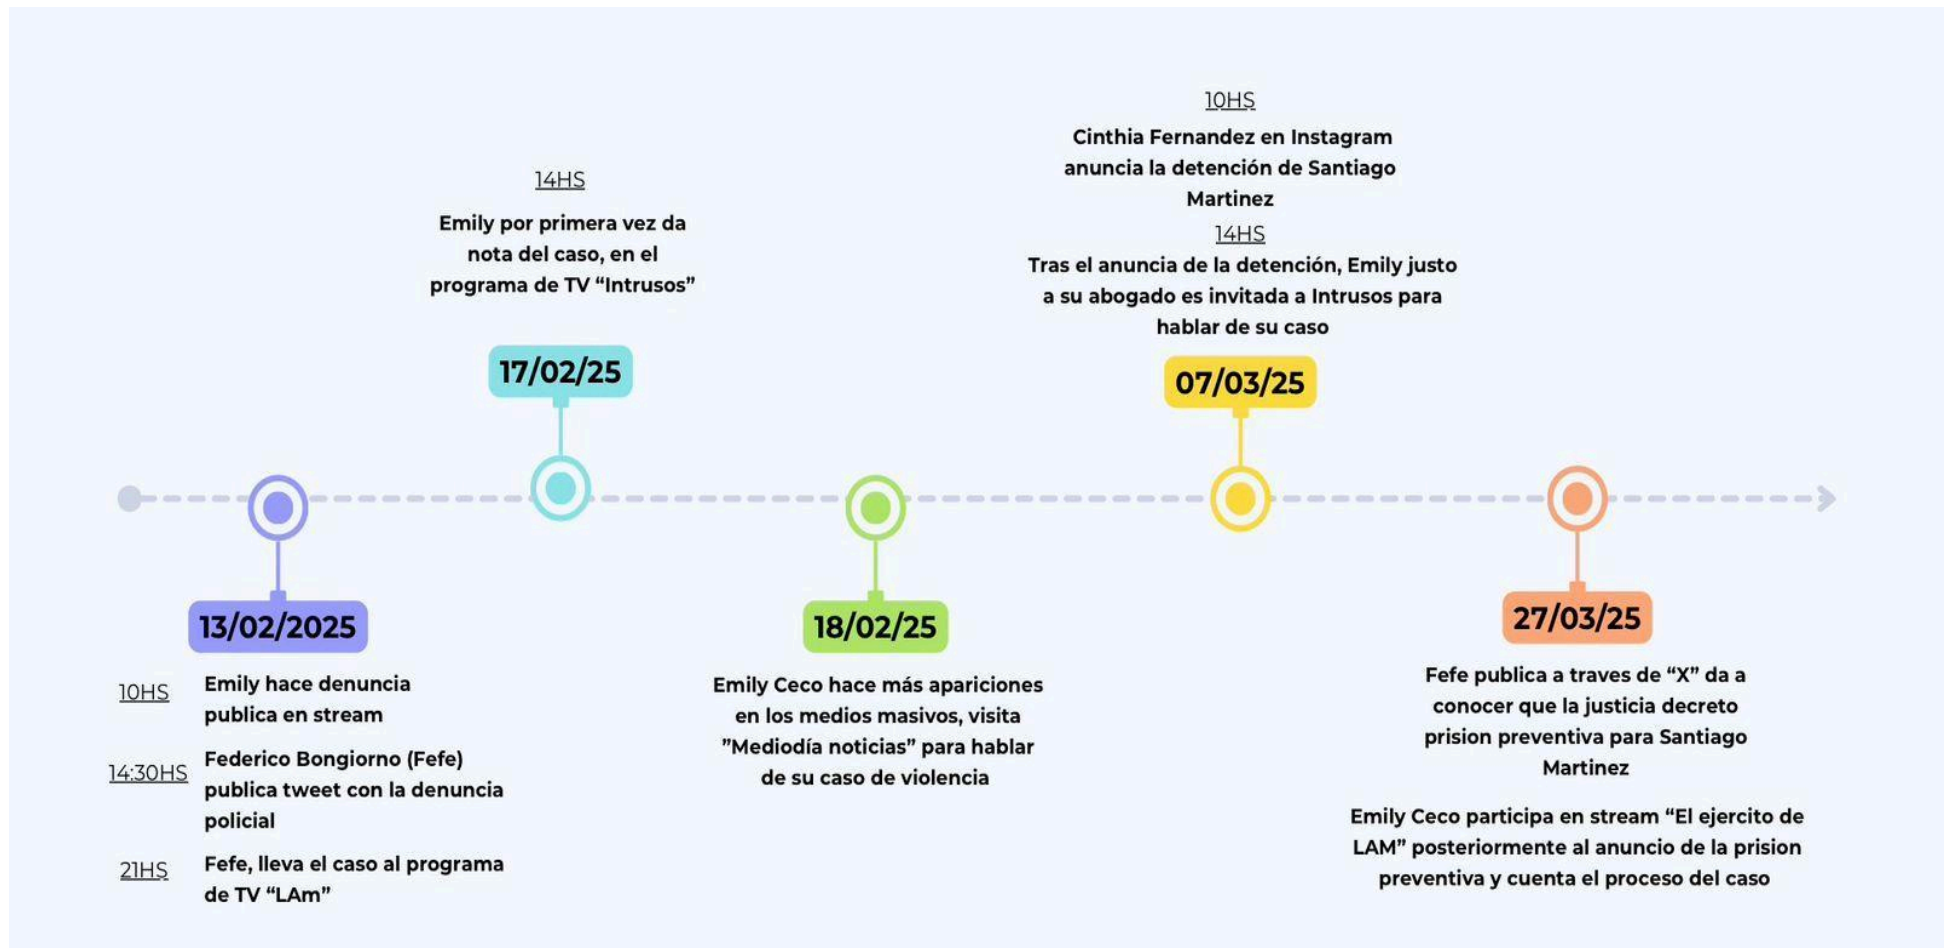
13/02/2025

10HS Emily hace denuncia publica en stream

14:30HS Federico Bongiorno (Fefe) publica tweet con la denuncia policial

21HS Fefe, lleva el caso al programa de TV “LAm”

14HS

Emily por primera vez da nota del caso, en el programa de TV “Intrusos”

17/02/25

18/02/25

Emily Ceco hace más apariciones en los medios masivos, visita ”Mediodía noticias” para hablar de su caso de violencia

10HS

Cinthia Fernandez en Instagram anuncia la detención de Santiago Martinez

14HS

Tras el anuncia de la detención, Emily justo a su abogado es invitada a Intrusos para hablar de su caso

07/03/25

27/03/25

Fefe publica a traves de “X” da a conocer que la justicia decreto prision preventiva para Santiago Martinez

Emily Ceco participa en stream “El ejercito de LAM” posteriormente al anuncio de la prision preventiva y cuenta el proceso del caso